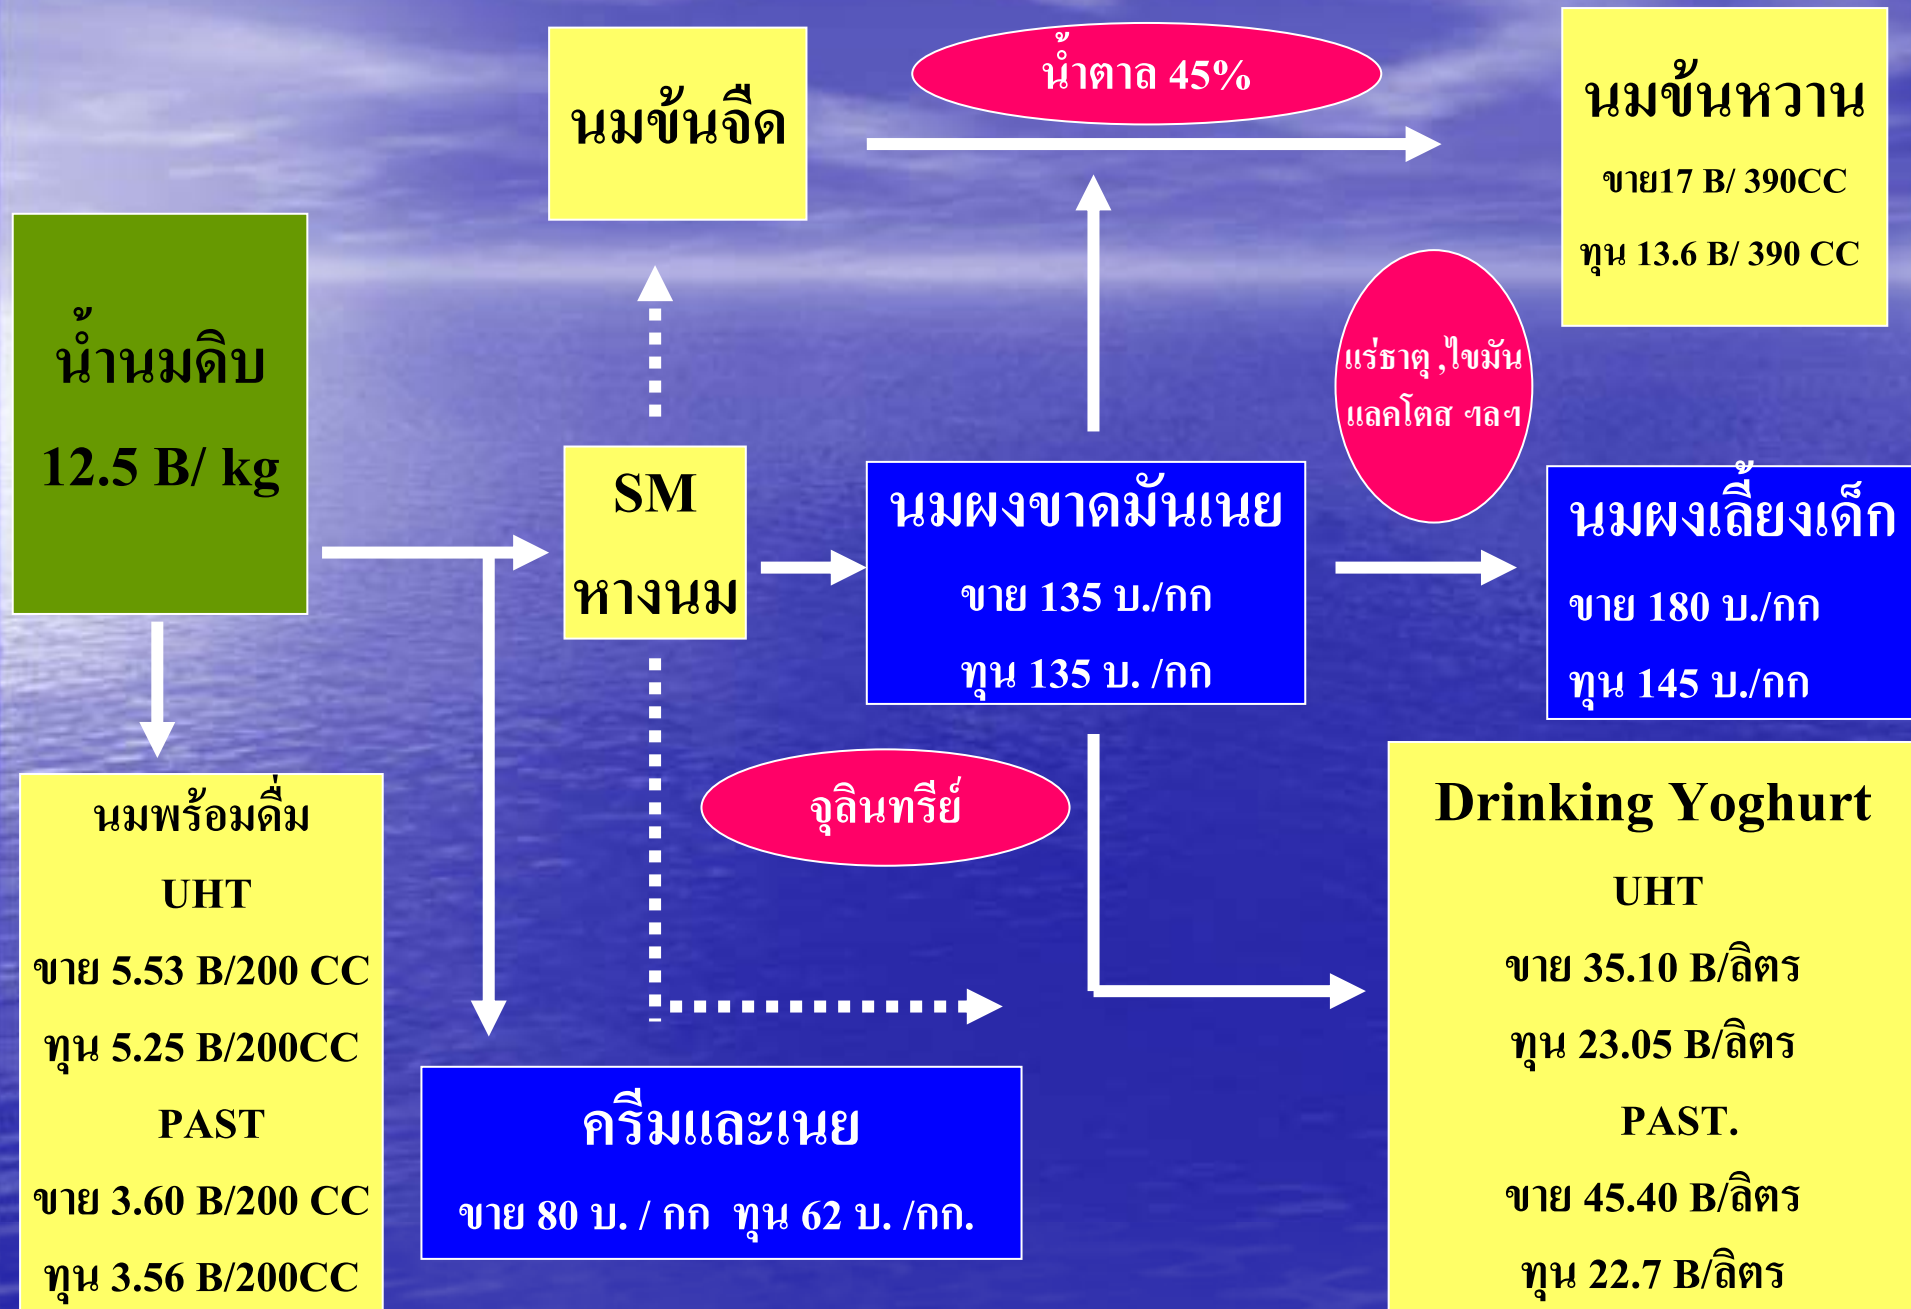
น้ำนมดิบ

12.5 B/ kg

นมข้นจืด

น้ำตาล 45%

นมข้นหวาน

ขาย17 B/ 390CC

ทุน 13.6 B/ 390 CC

แร่ธาตุ ,ไขมัน แลคโตส ฯลฯ

SM หางนม

นมผงขาดมันเนย

ขาย 135 บ./กก

ทุน 135 บ. /กก

นมผงเลี้ยงเด็ก

ขาย 180 บ./กก

ทุน 145 บ./กก

จุลินทรีย์

นมพร้อมดื่ม

UHT

ขาย 5.53 B/200 CC

ทุน 5.25 B/200CC

PAST

ขาย 3.60 B/200 CC

ทุน 3.56 B/200CC

ครีมและเนย

ขาย 80 บ. / กก ทุน 62 บ. /กก.

Drinking Yoghurt

UHT

ขาย 35.10 B/ลิตร

ทุน 23.05 B/ลิตร

PAST.

ขาย 45.40 B/ลิตร

ทุน 22.7 B/ลิตร